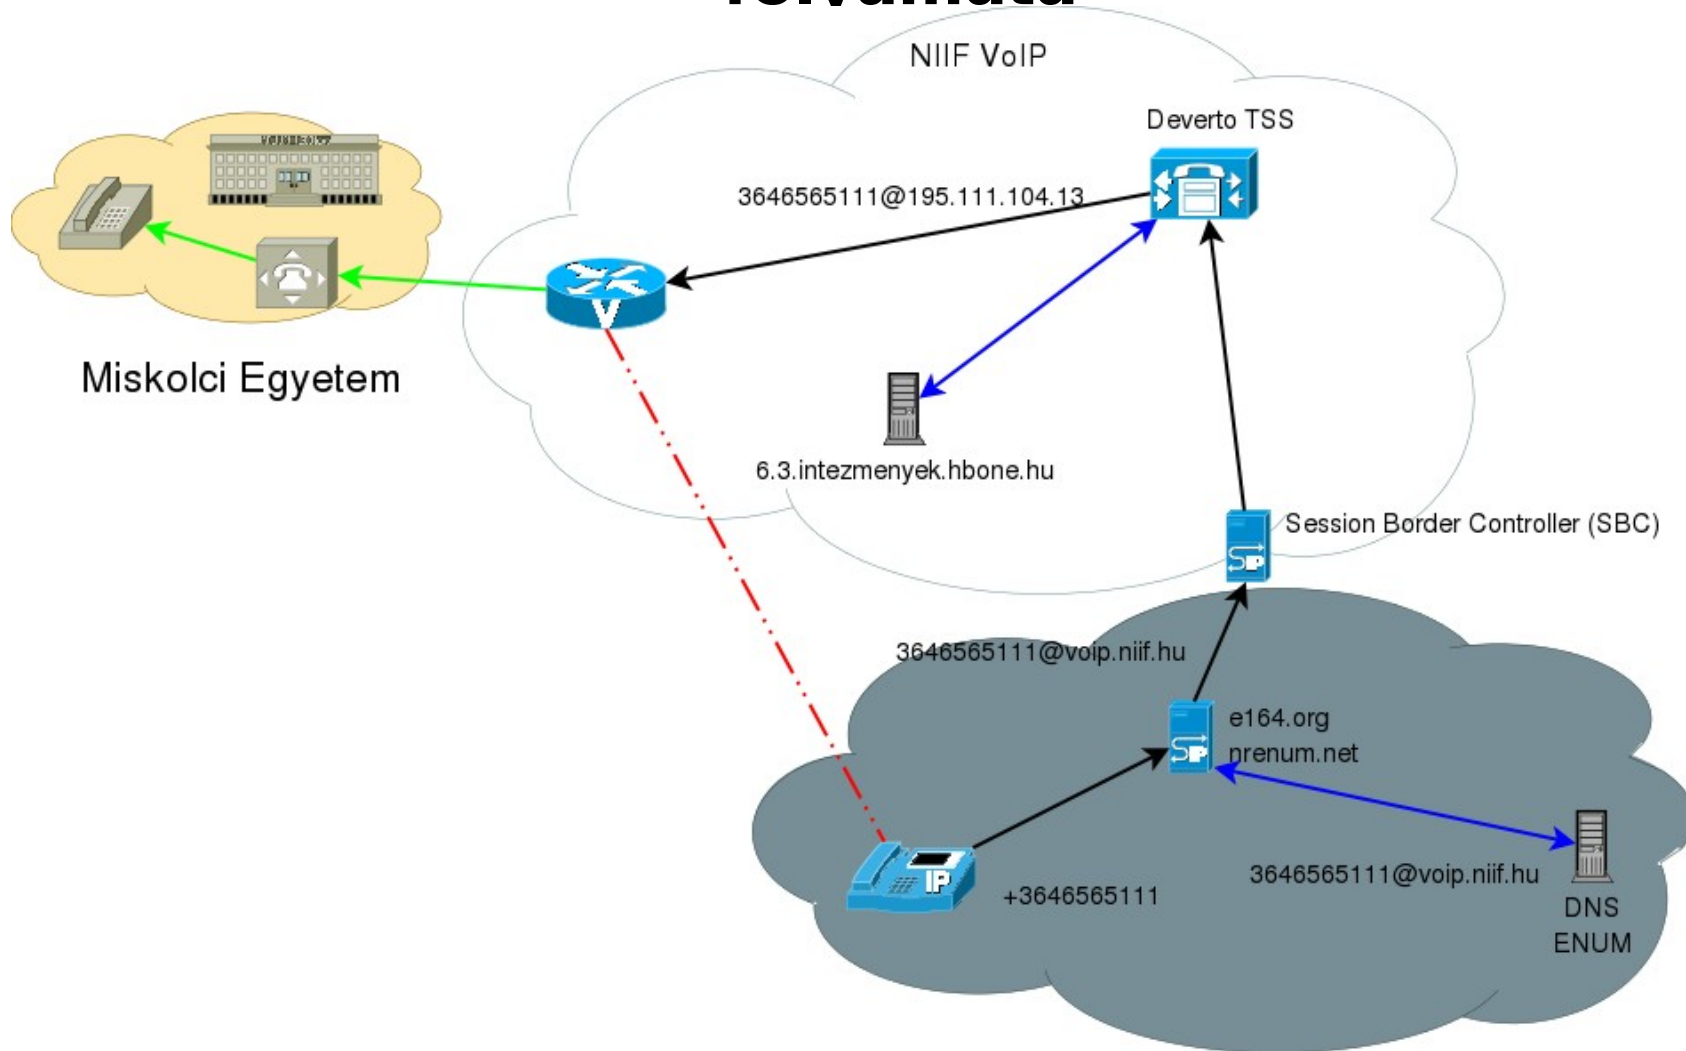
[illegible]

NIIF VoIP

Deverto TSS

3646565111@195.111.104.13

Miskolci Egyetem

6.3.intezmenyek.hbone.hu

Session Border Controller (SBC)

3646565111@voip.niif.hu

e164.org
nrenum.net

3646565111@voip.niif.hu

+3646565111

DNS
ENUM